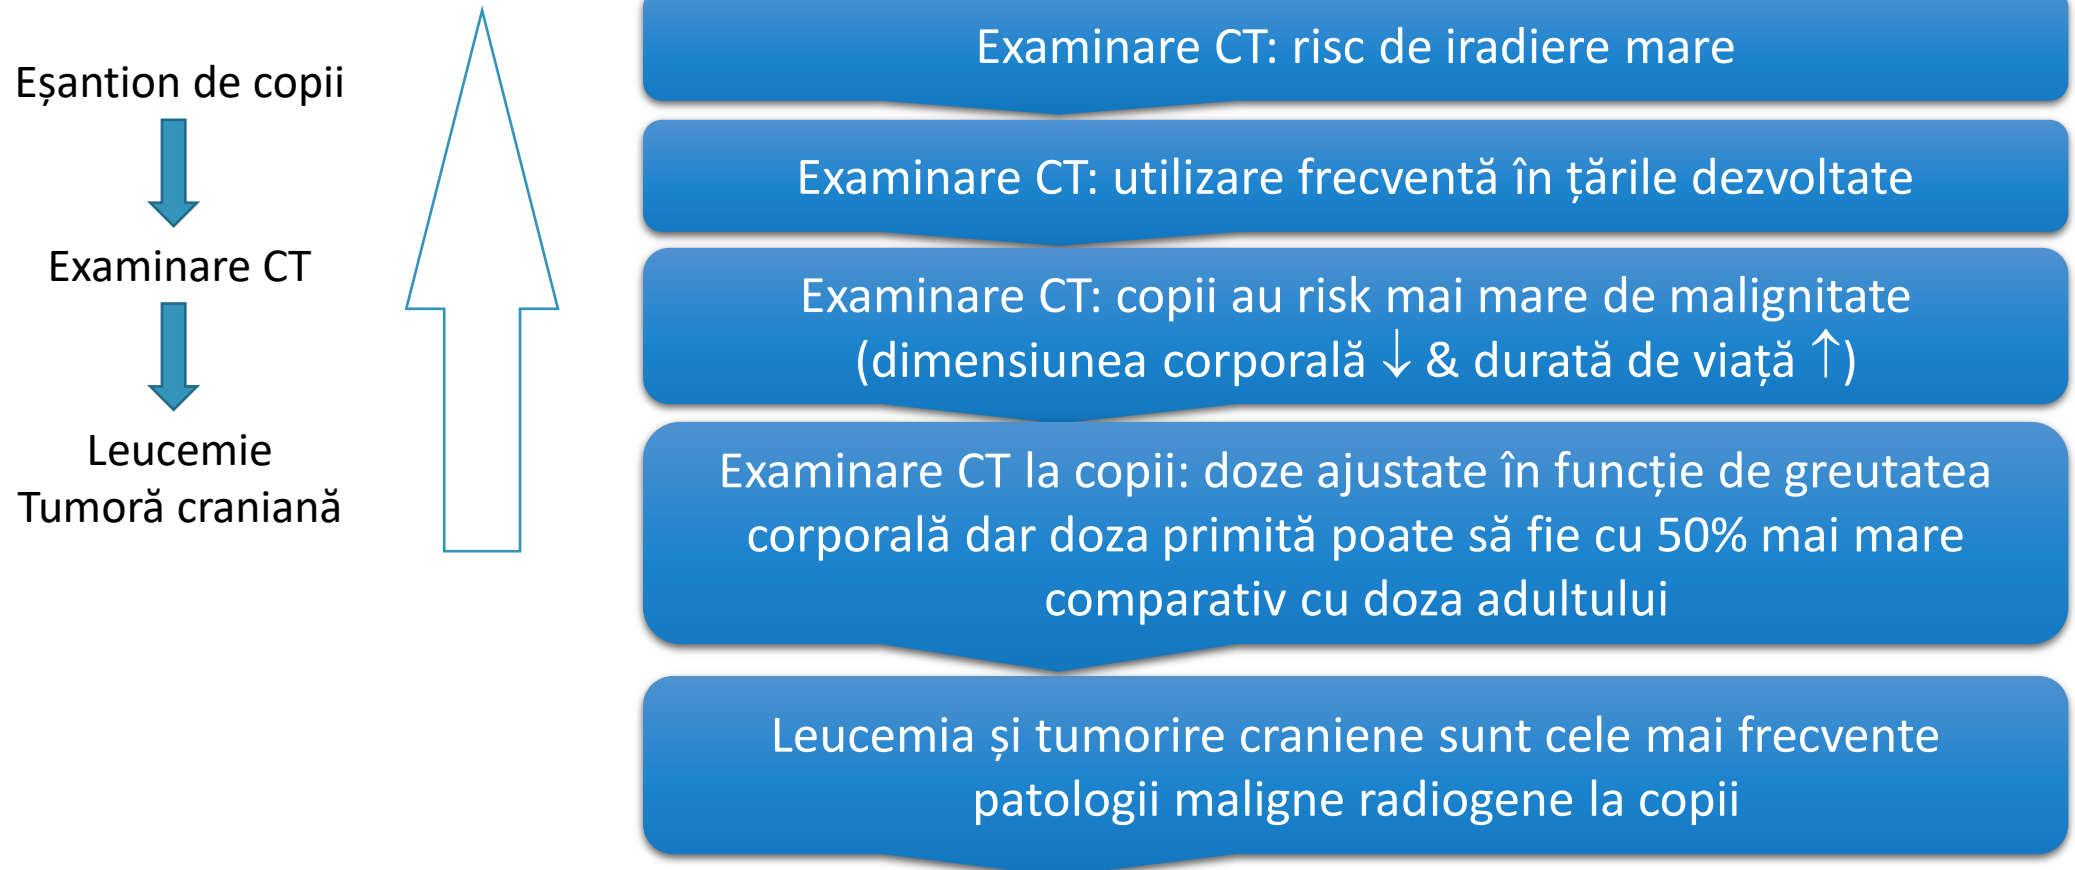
Eșantion de copii

Examinare CT

Leucemie
Tumoră craniană

Examinare CT: risc de iradiere mare

Examinare CT: utilizare frecventă în țările dezvoltate

Examinare CT: copii au risk mai mare de malignitate (dimensiunea corporală ↓ & durată de viață ↑)

Examinare CT la copii: doze ajustate în funcție de greutatea corporală dar doza primită poate să fie cu 50% mai mare comparativ cu doza adultului

Leucemia și tumorire craniene sunt cele mai frecvente patologii maligne radiogene la copii